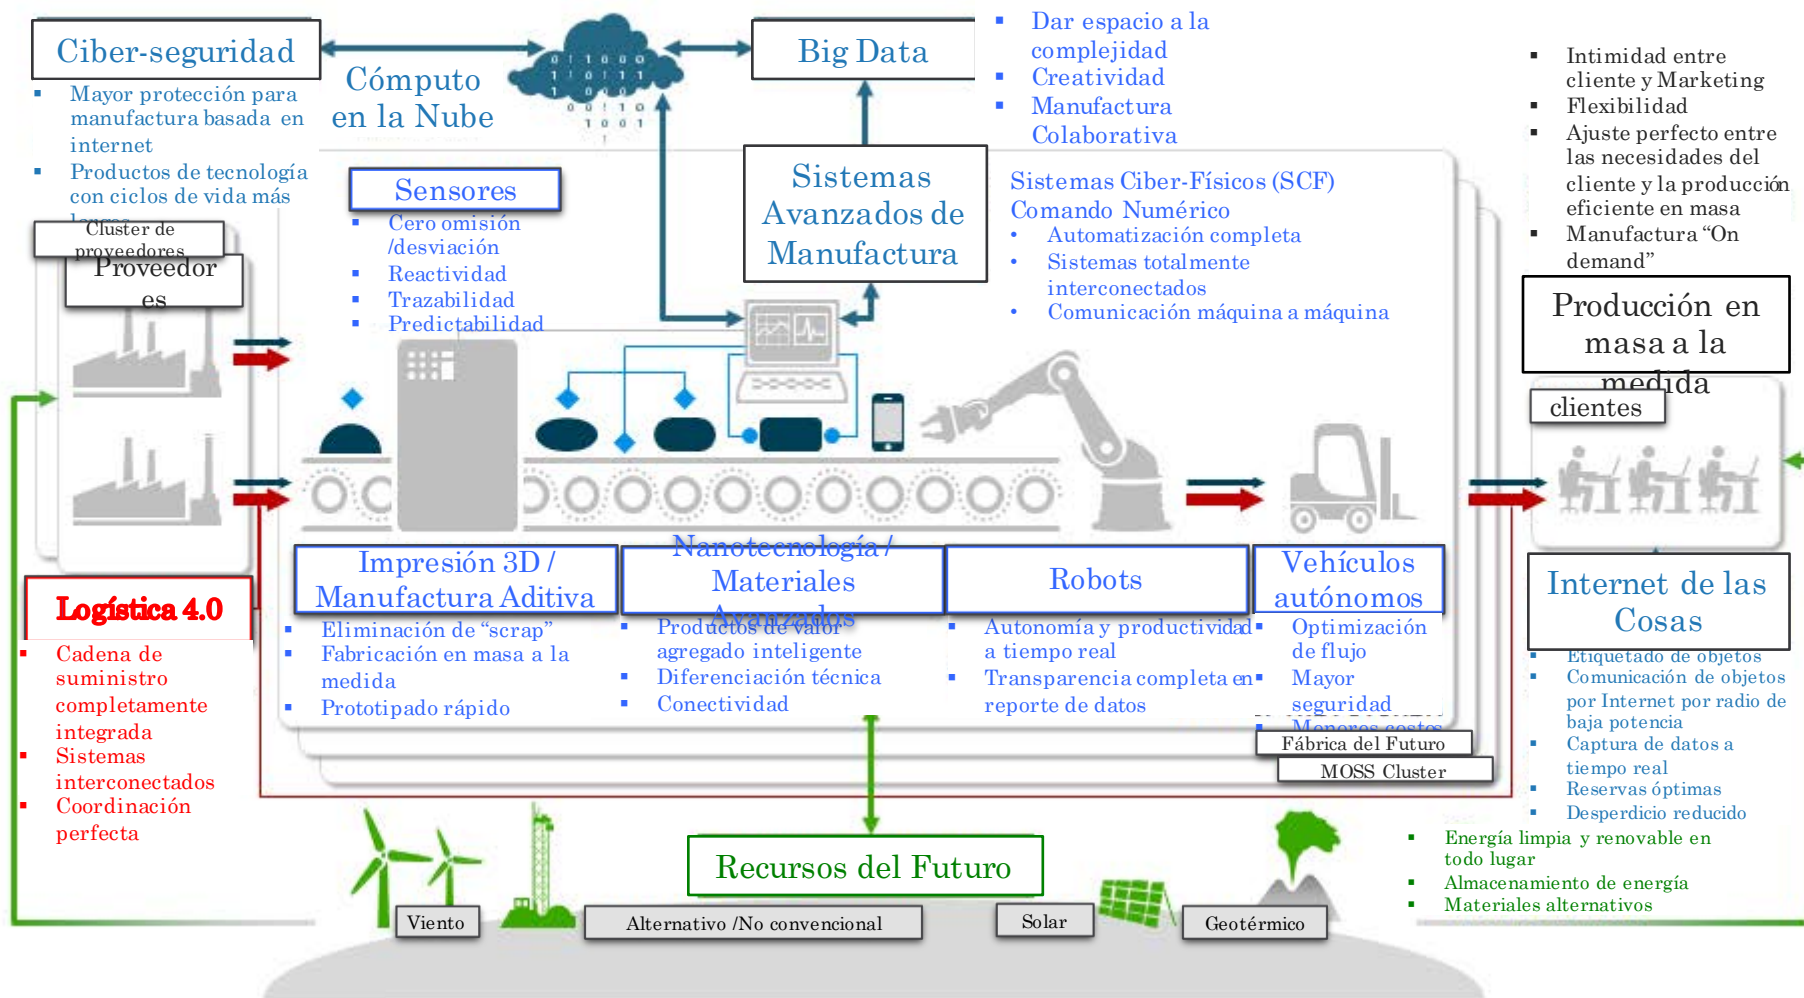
Ciber-seguridad

- Mayor protección para manufactura basada en internet
- Productos de tecnología con ciclos de vida más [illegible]

Cómputo en la Nube

1 0 1 0 0 0
1 1 0 1 1 1
1 0 0 0
0 0 1 1 0
1 0 0 1

Big Data

- Dar espacio a la complejidad
- Creatividad
- Manufactura Colaborativa

- Intimidad entre cliente y Marketing
- Flexibilidad
- Ajuste perfecto entre las necesidades del cliente y la producción eficiente en masa
- Manufactura "On demand"

Sensores
- Cero omisión /desviación
- Reactividad
- Trazabilidad
- Predictabilidad

Sistemas Avanzados de Manufactura

Sistemas Ciber-Físicos (SCF)
Comando Numérico
- Automatización completa
- Sistemas totalmente interconectados
- Comunicación máquina a máquina

Cluster de proveedores

Proveedores

Producción en masa a la medida

clientes

Impresión 3D / Manufactura Aditiva
- Eliminación de "scrap"
- Fabricación en masa a la medida
- Prototipado rápido

Nanotecnología / Materiales Avanzados
- Productos de valor agregado inteligente
- Diferenciación técnica
- Conectividad

Robots
- Autonomía y productividad a tiempo real
- Transparencia completa en reporte de datos

Vehículos autónomos
- Optimización de flujo
- Mayor seguridad
- Menores costos

Internet de las Cosas
- Etiquetado de objetos
- Comunicación de objetos por Internet por radio de baja potencia
- Captura de datos a tiempo real
- Reservas óptimas
- Desperdicio reducido

Logística 4.0
- Cadena de suministro completamente integrada
- Sistemas interconectados
- Coordinación perfecta

Fábrica del Futuro

MOSS Cluster

Recursos del Futuro

- Energía limpia y renovable en todo lugar
- Almacenamiento de energía
- Materiales alternativos

Viento

Alternativo /No convencional

Solar

Geotérmico